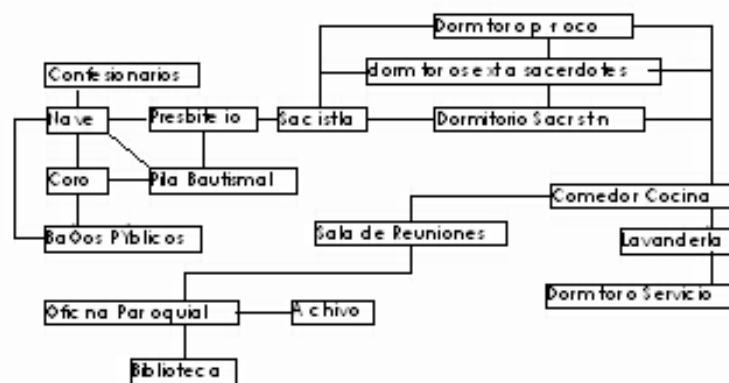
Dorm toro p roco

dorm tor os exta sacerdo tes

Confesionarios

Nave

Presbite io

Sac istla

Dormitorio Sacr st n

Coro

Pila Bautismal

Comedor Cocina

Ba0os P blicos

Sala de Reuniones

Lavanderla

Dorm toro Servicio

Ofic na Par oquial

A chivo

Biblioteca